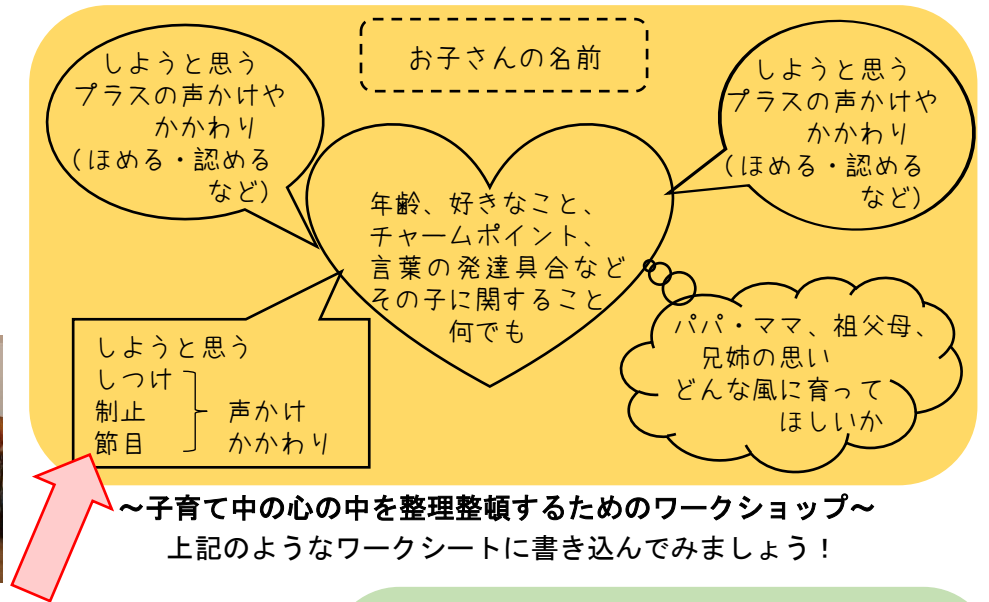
お子さんの名前

しようと思う
プラスの声かけや
かかわり
（ほめる・認める
など）

年齢、好きなこと、
チャームポイント、
言葉の発達具合など
その子に関すること
何でも

しようと思う
プラスの声かけや
かかわり
（ほめる・認める
など）

しようと思う
しつけ
制止
節目
声かけ
かかわり

パパ・ママ、祖父母、
兄姉の思い
どんな風に育って
ほしいか

～子育て中の心の中を整理整頓するためのワークショップ～
上記のようなワークシートに書き込んでみましょう！